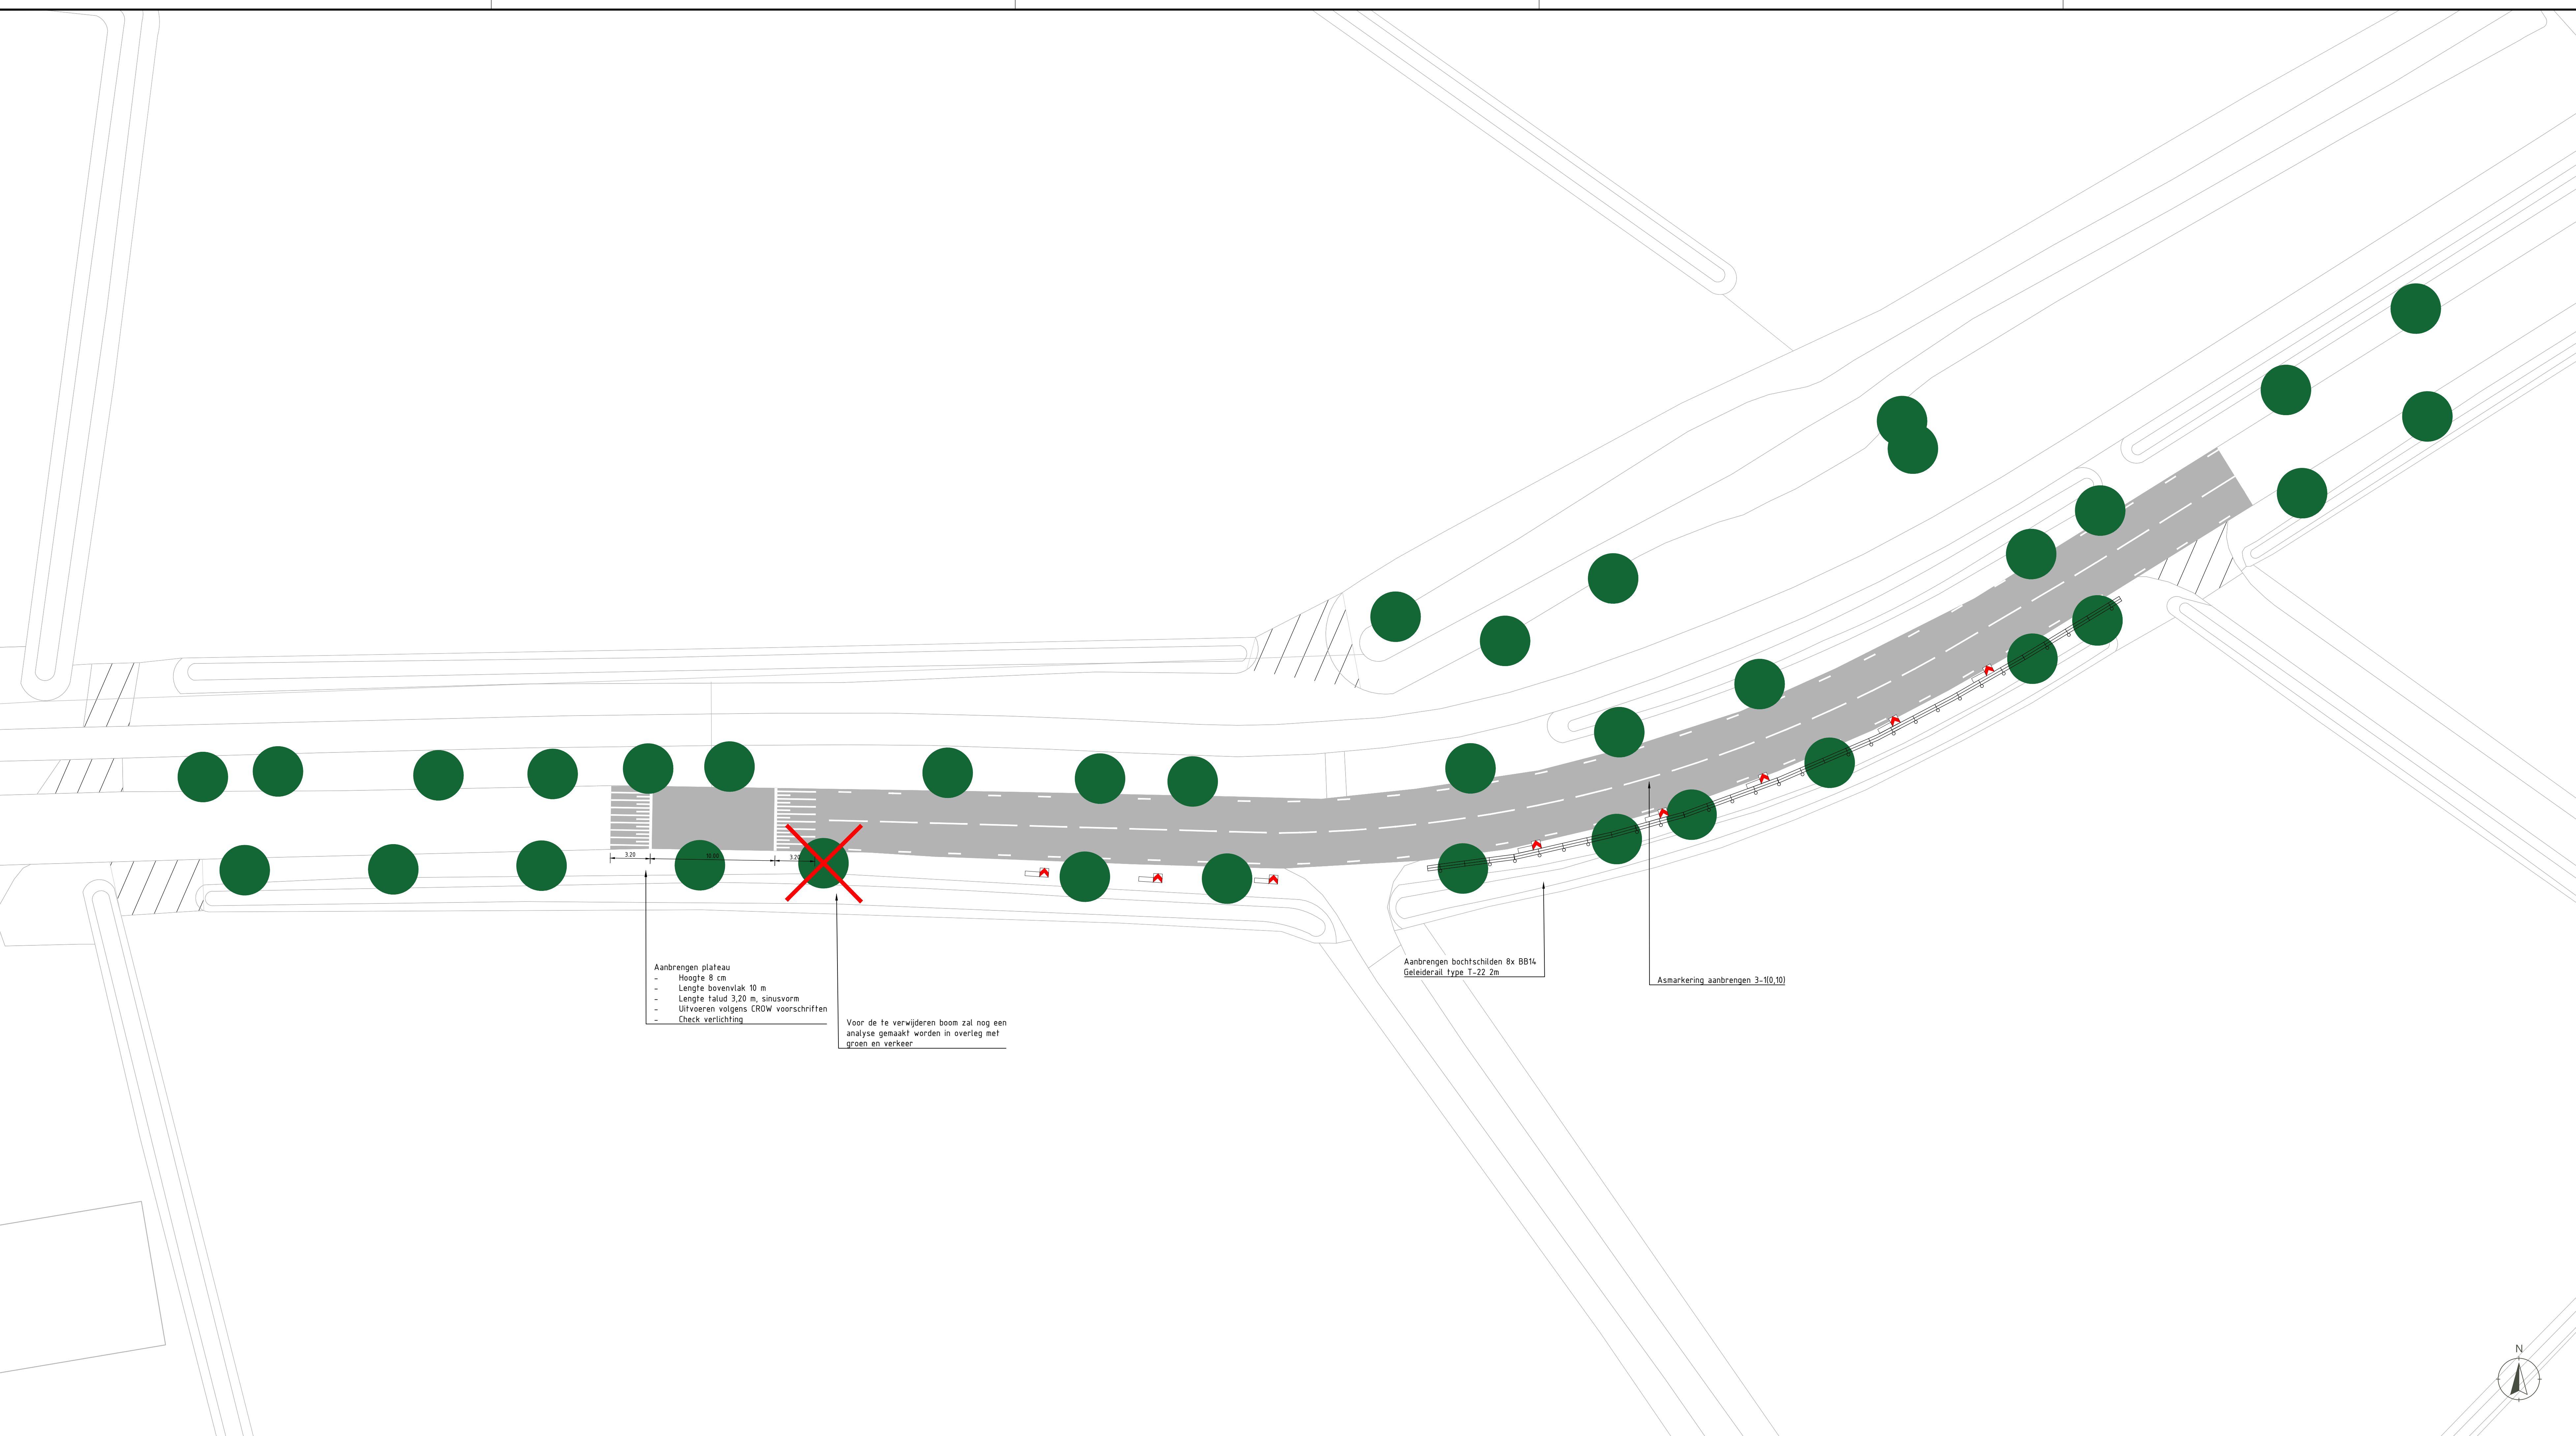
3,20
10,00
3,20

Aanbrengen plateau
- Hoogte 8 cm
- Lengte bovenvlak 10 m
- Lengte talud 3,20 m, sinusvorm
- Uitvoeren volgens CROW voorschriften
- Check verlichting

Voor de te verwijderen boom zal nog een analyse gemaakt worden in overleg met groen en verkeer

Aanbrengen bochtschilden 8x BB14
Geleiderail type T-22 2m

Asmarkering aanbrengen 3-1(0,10)

N